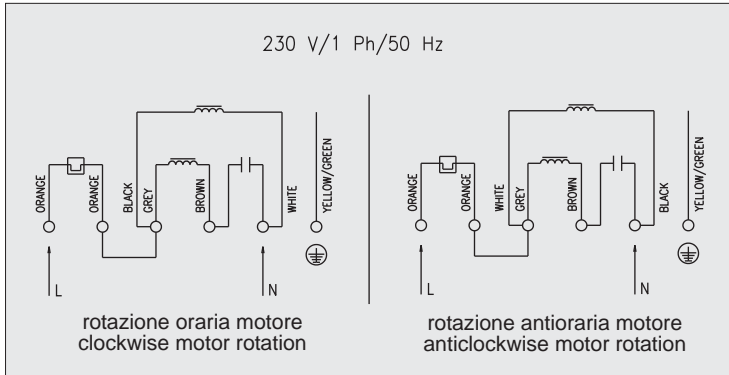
230 V/1 Ph/50 Hz

ORANGE
ORANGE
BLACK
GREY
BROWN
WHITE
YELLOW/GREEN
L
N

rotazione oraria motore
clockwise motor rotation

ORANGE
ORANGE
WHITE
GREY
BROWN
BLACK
YELLOW/GREEN
L
N

rotazione antioraria motore
anticlockwise motor rotation